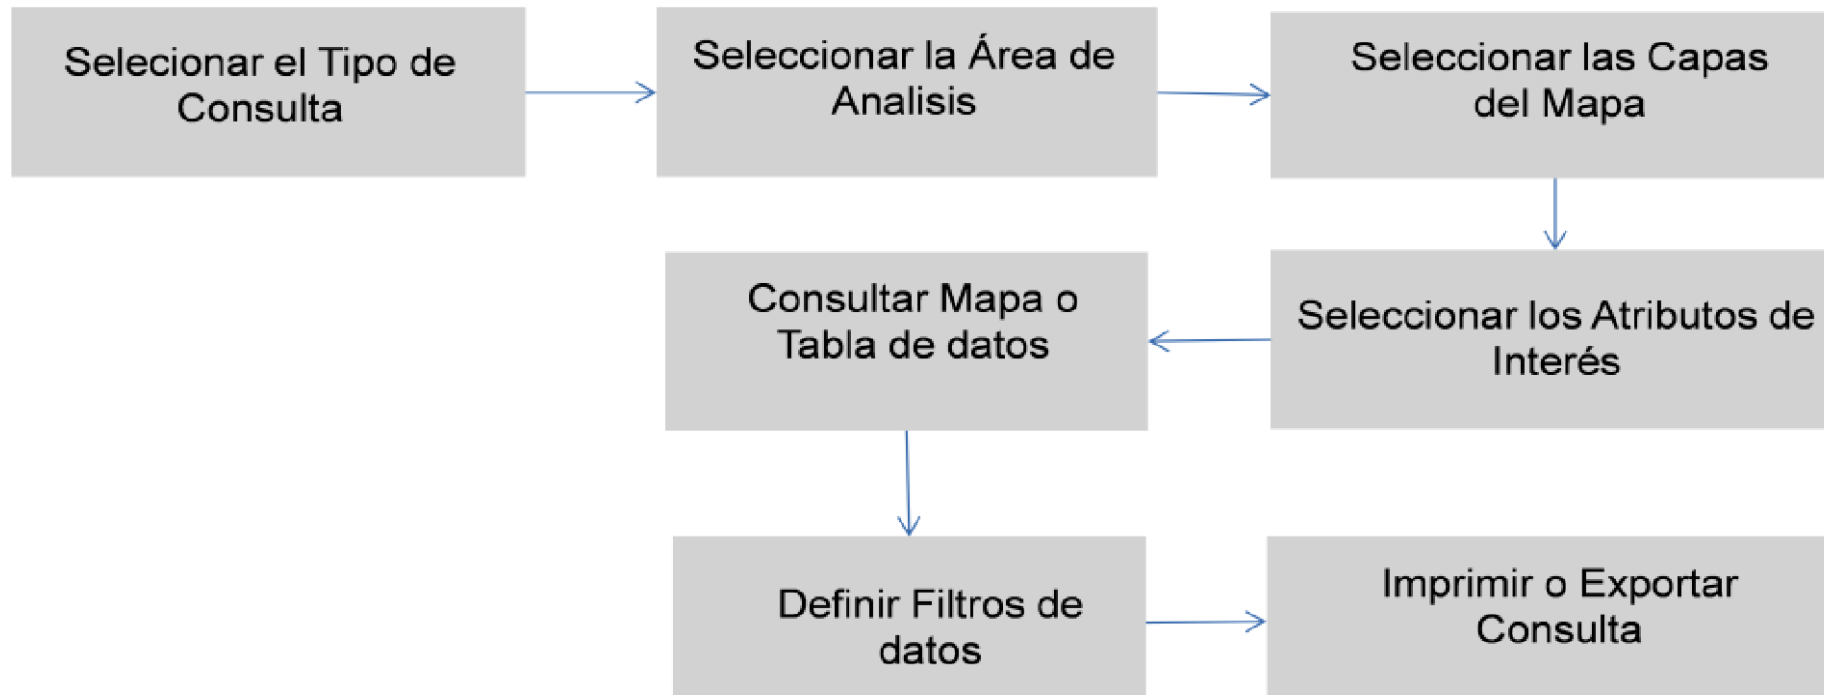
Selecionar el Tipo de Consulta

Seleccionar la Área de Analisis

Seleccionar las Capas del Mapa

Seleccionar los Atributos de Interés

Consultar Mapa o Tabla de datos

Definir Filtros de datos

Imprimir o Exportar Consulta